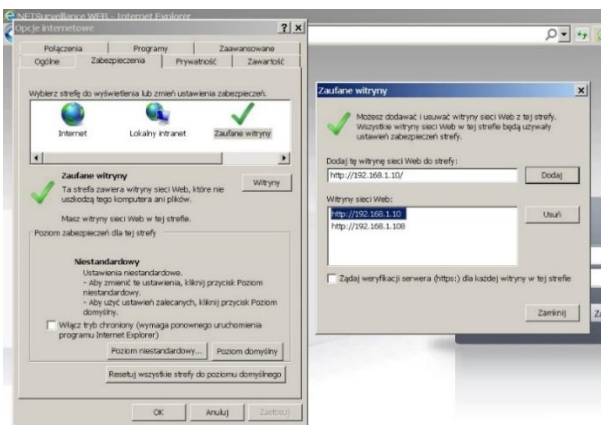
NETSurveillance WEB - Internet Explorer
Opcje internetowe ? ×
Połączenia | Programy | Zaawansowane
Ogólne | Zabezpieczenia | Prywatność | Zawartość

Wybierz strefę do wyświetlenia lub zmień ustawienia zabezpieczeń.
Internet | Lokalny intranet | Zaufane witryny

Zaufane witryny
Ta strefa zawiera witryny sieci Web, które nie uszkodzą tego komputera ani plików.
Witryny
Masz witryny sieci Web w tej strefie.

Poziom zabezpieczeń dla tej strefy
Niestandardowy
Ustawienia niestandardowe.
- Aby zmienić te ustawienia, kliknij przycisk Poziom niestandardowy.
- Aby użyć ustawień zalecanych, kliknij przycisk Poziom domyślny.
Włącz tryb chroniony (wymaga ponownego uruchomienia programu Internet Explorer)
Poziom niestandardowy... | Poziom domyślny
Resetuj wszystkie strefy do poziomu domyślnego
OK | Anuluj | Zastosuj

Zaufane witryny ×
Możesz dodawać i usuwać witryny sieci Web z tej strefy. Wszystkie witryny sieci Web w tej strefie będą używały ustawień zabezpieczeń strefy.
Dodaj tę witrynę sieci Web do strefy:
http://192.168.1.10/ | Dodaj
Witryny sieci Web:
http://192.168.1.10
http://192.168.1.108
Usuń
Żądaj weryfikacji serwera (https:) dla każdej witryny w tej strefie
Zamknij